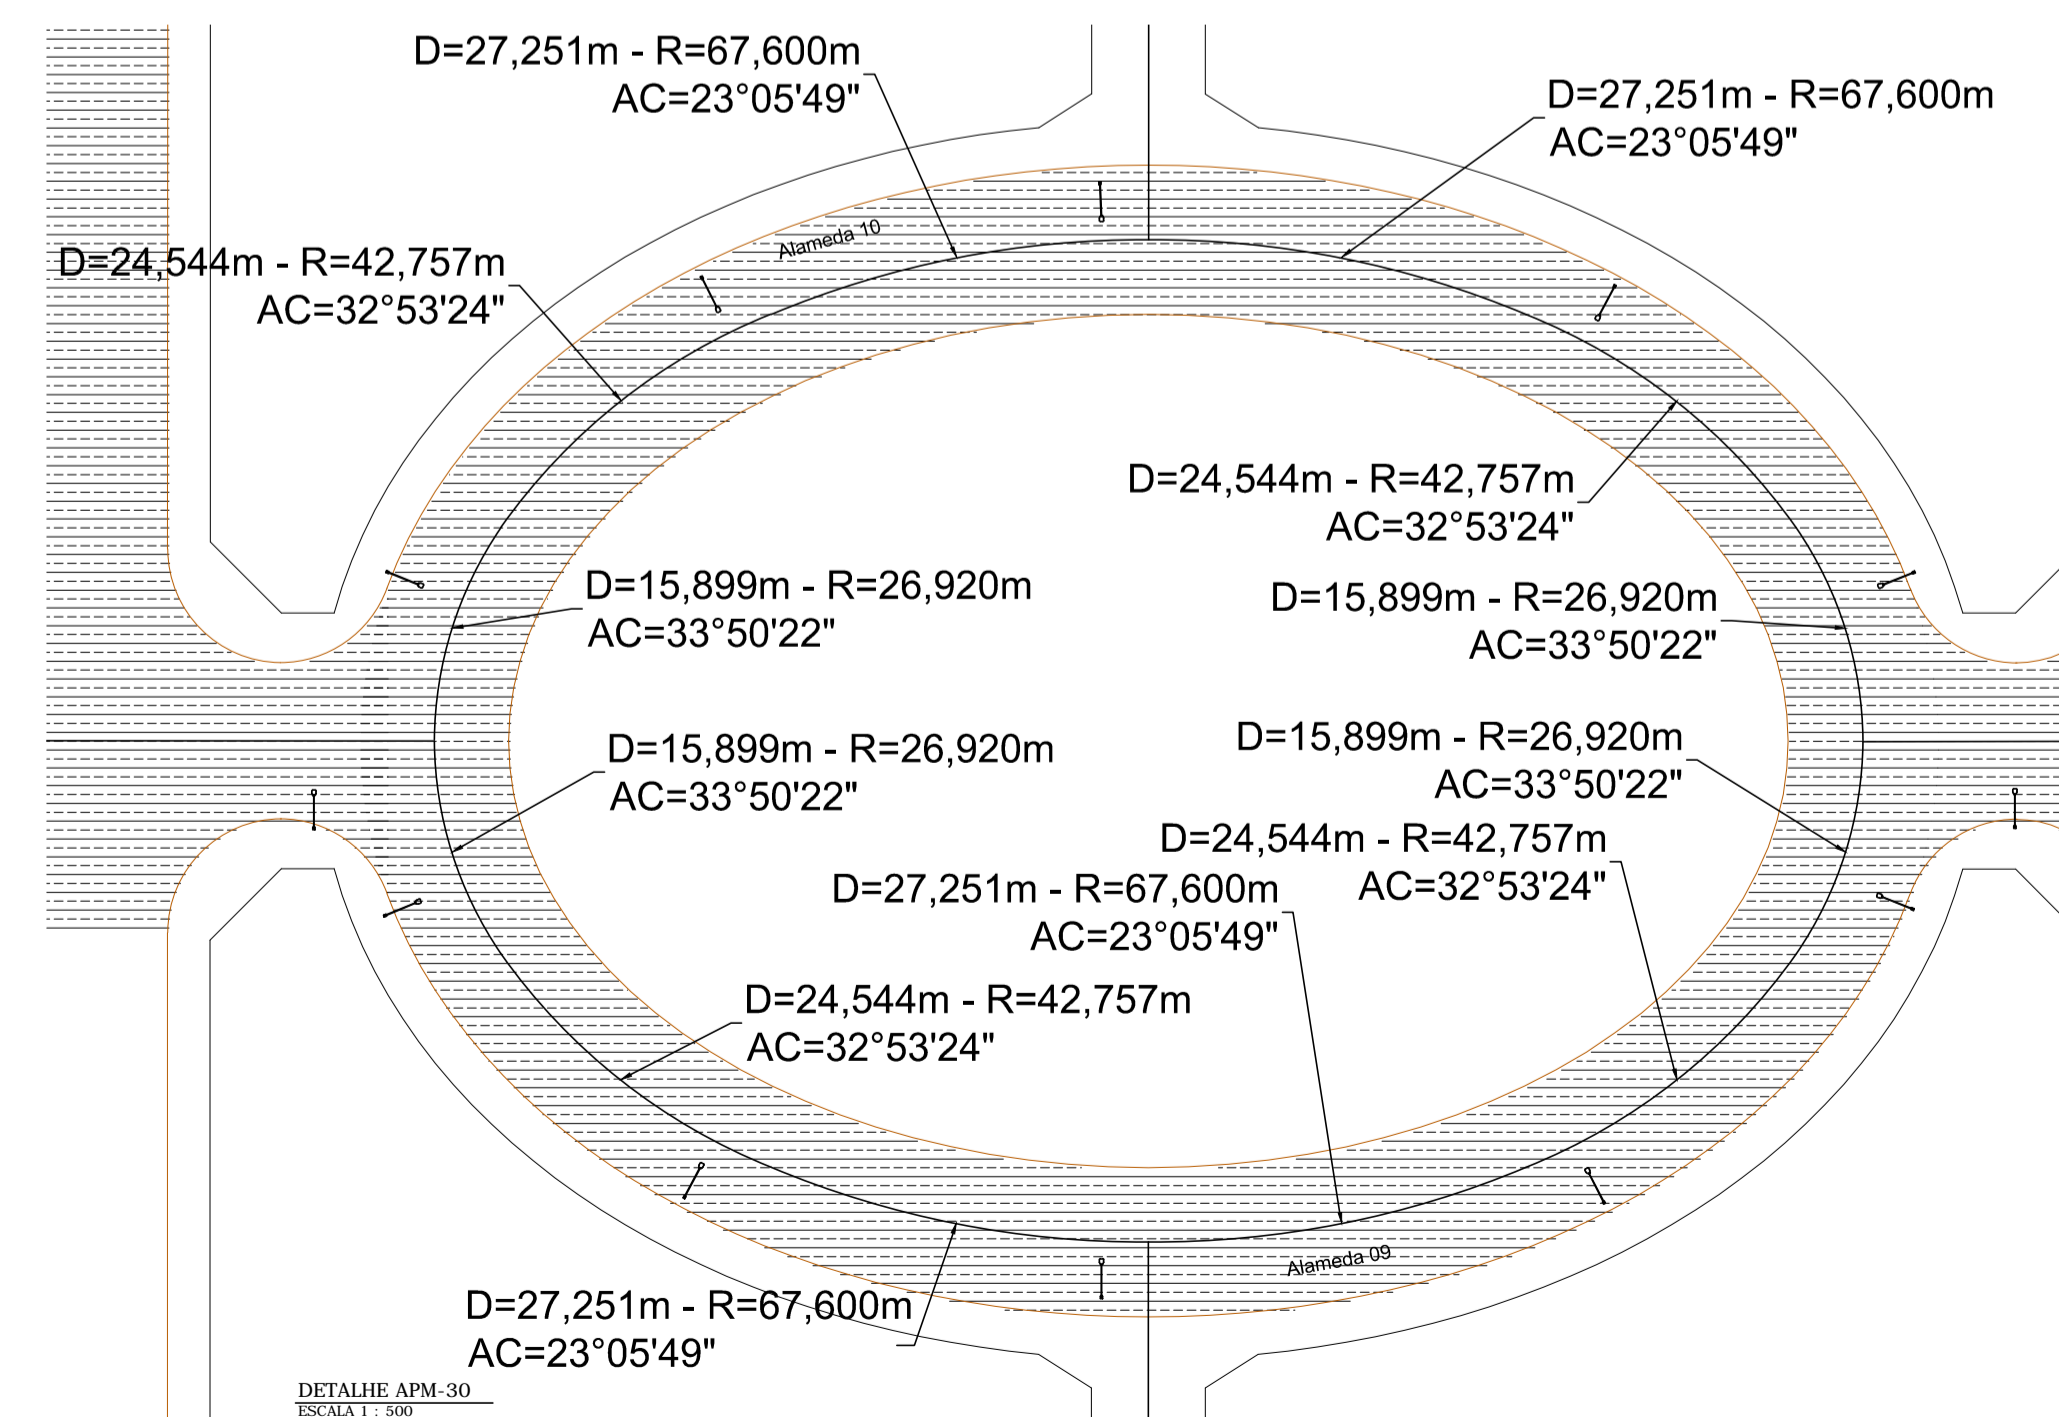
D=27,251m - R=67,600m
AC=23°05'49"

D=27,251m - R=67,600m
AC=23°05'49"

Alameda 10

D=24,544m - R=42,757m
AC=32°53'24"

D=24,544m - R=42,757m
AC=32°53'24"

D=15,899m - R=26,920m
AC=33°50'22"

D=15,899m - R=26,920m
AC=33°50'22"

D=15,899m - R=26,920m
AC=33°50'22"

D=15,899m - R=26,920m
AC=33°50'22"

D=24,544m - R=42,757m
AC=32°53'24"

D=27,251m - R=67,600m
AC=23°05'49"

D=24,544m - R=42,757m
AC=32°53'24"

Alameda 09

D=27,251m - R=67,600m
AC=23°05'49"

DETALHE APM-30
ESCALA 1 : 500